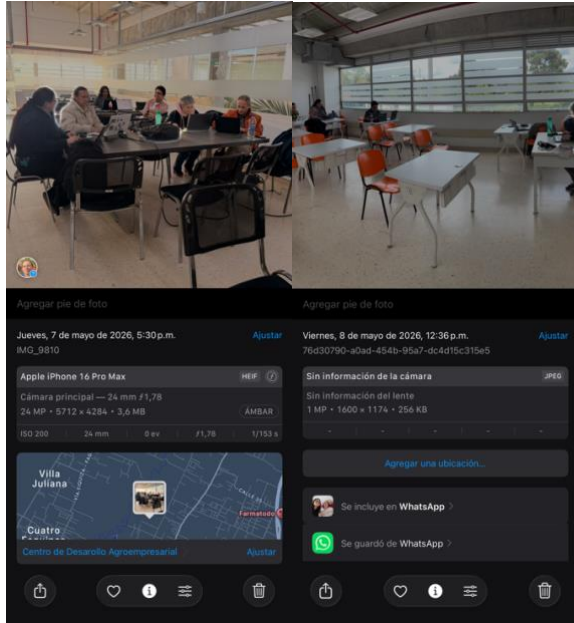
Agregar pie de foto

Jueves, 7 de mayo de 2026, 5:30 p.m.
Ajustar
IMG_9810

Apple iPhone 16 Pro Max
HEIF

Cámara principal — 24 mm ƒ1,78
24 MP • 5712 × 4284 • 3,6 MB
ÁMBAR

| ISO 200 | 24 mm | 0 ev | ƒ1,78 | 1/153 s |
|---|---|---|---|---|

Villa Juliana
Cuatro Esquinas
Farmatodo
CALLE

Centro de Desarollo Agroempresarial
Ajustar

Agregar pie de foto

Viernes, 8 de mayo de 2026, 12:36 p.m.
Ajustar
76d30790-a0ad-454b-95a7-dc4d15c315e5

Sin información de la cámara
JPEG

Sin información del lente
1 MP • 1600 × 1174 • 256 KB

| - | - | - | - | - |
|---|---|---|---|---|

Agregar una ubicación...

Se incluye en WhatsApp >

Se guardó de WhatsApp >